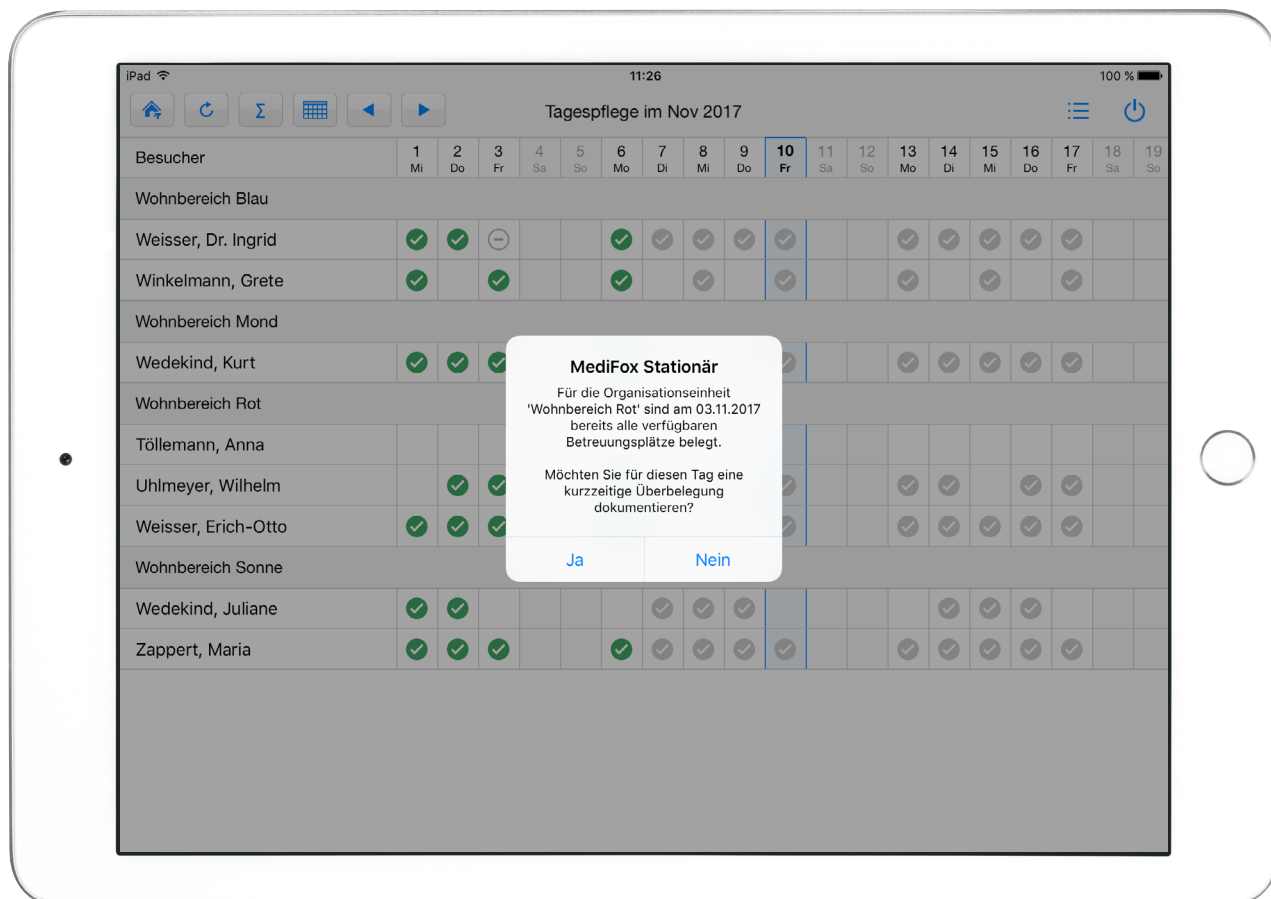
iPad 11:26 100 %

Σ

Tagespflege im Nov 2017

| Besucher | 1 Mi | 2 Do | 3 Fr | 4 Sa | 5 So | 6 Mo | 7 Di | 8 Mi | 9 Do | 10 Fr | 11 Sa | 12 So | 13 Mo | 14 Di | 15 Mi | 16 Do | 17 Fr | 18 Sa | 19 So |
|---|---|---|---|---|---|---|---|---|---|---|---|---|---|---|---|---|---|---|---|
| Wohnbereich Blau | | | | | | | | | | | | | | | | | | | |
| Weisser, Dr. Ingrid | | | | | | | | | | | | | | | | | | | |
| Winkelmann, Grete | | | | | | | | | | | | | | | | | | | |
| Wohnbereich Mond | | | | | | | | | | | | | | | | | | | |
| Wedekind, Kurt | | | | | | | | | | | | | | | | | | | |
| Wohnbereich Rot | | | | | | | | | | | | | | | | | | | |
| Töllemann, Anna | | | | | | | | | | | | | | | | | | | |
| Uhlmeyer, Wilhelm | | | | | | | | | | | | | | | | | | | |
| Weisser, Erich-Otto | | | | | | | | | | | | | | | | | | | |
| Wohnbereich Sonne | | | | | | | | | | | | | | | | | | | |
| Wedekind, Juliane | | | | | | | | | | | | | | | | | | | |
| Zappert, Maria | | | | | | | | | | | | | | | | | | | |

MediFox Stationär

Für die Organisationseinheit 'Wohnbereich Rot' sind am 03.11.2017 bereits alle verfügbaren Betreuungsplätze belegt.

Möchten Sie für diesen Tag eine kurzzeitige Überbelegung dokumentieren?

Ja Nein